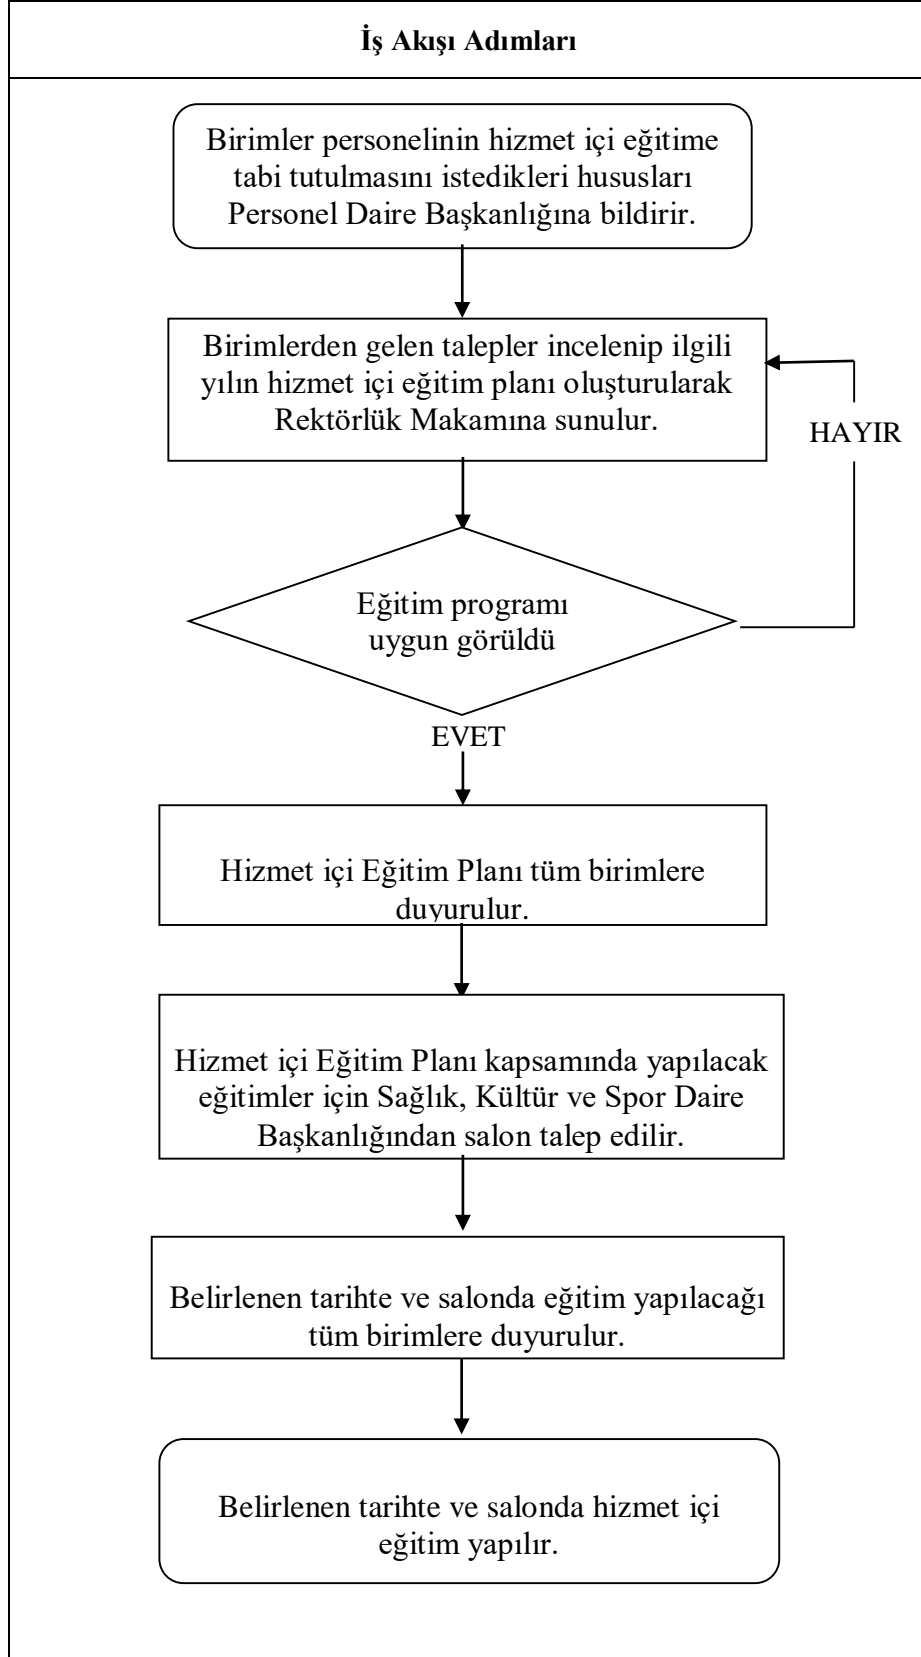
İş Akışı Adımları

Birimler personelinin hizmet içi eğitime tabi tutulmasını istedikleri hususları Personel Daire Başkanlığına bildirir.

Birimlerden gelen talepler incelenip ilgili yılın hizmet içi eğitim planı oluşturularak Rektörlük Makamına sunulur.

HAYIR

Eğitim programı uygun görüldü

EVET

Hizmet içi Eğitim Planı tüm birimlere duyurulur.

Hizmet içi Eğitim Planı kapsamında yapılacak eğitimler için Sağlık, Kültür ve Spor Daire Başkanlığından salon talep edilir.

Belirlenen tarihte ve salonda eğitim yapılacağı tüm birimlere duyurulur.

Belirlenen tarihte ve salonda hizmet içi eğitim yapılır.